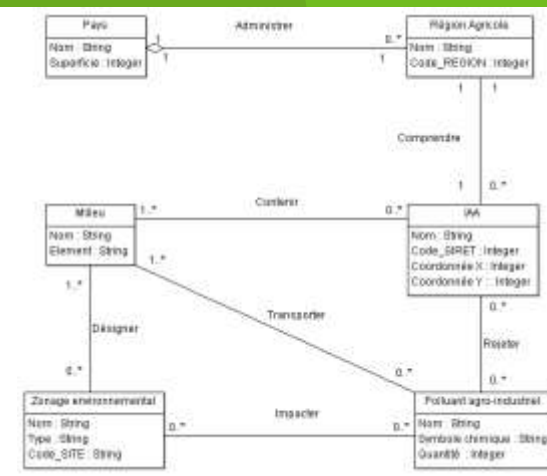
Pays
Nom : String
Superficie : Integer

Administrer
1
1
0..*
1

Région Agricole
Nom : String
Code_REGION : Integer

1
1
Comprendre
1
0..*

Milieu
Nom : String
Element : String

1..*
Contenir
0..*

IAA
Nom : String
Code_SIRET : Integer
Coordonnée X : Integer
Coordonnée Y : Integer

1..*
1..*
Désigner
0..*

Transporter
0..*
0..*
Rejeter
0..*

Zonage environnemental
Nom : String
Type : String
Code_SITE : String

Impacter
0..*
0..*

Polluant agro-industriel
Nom : String
Symbole chimique : String
Quantité : Integer